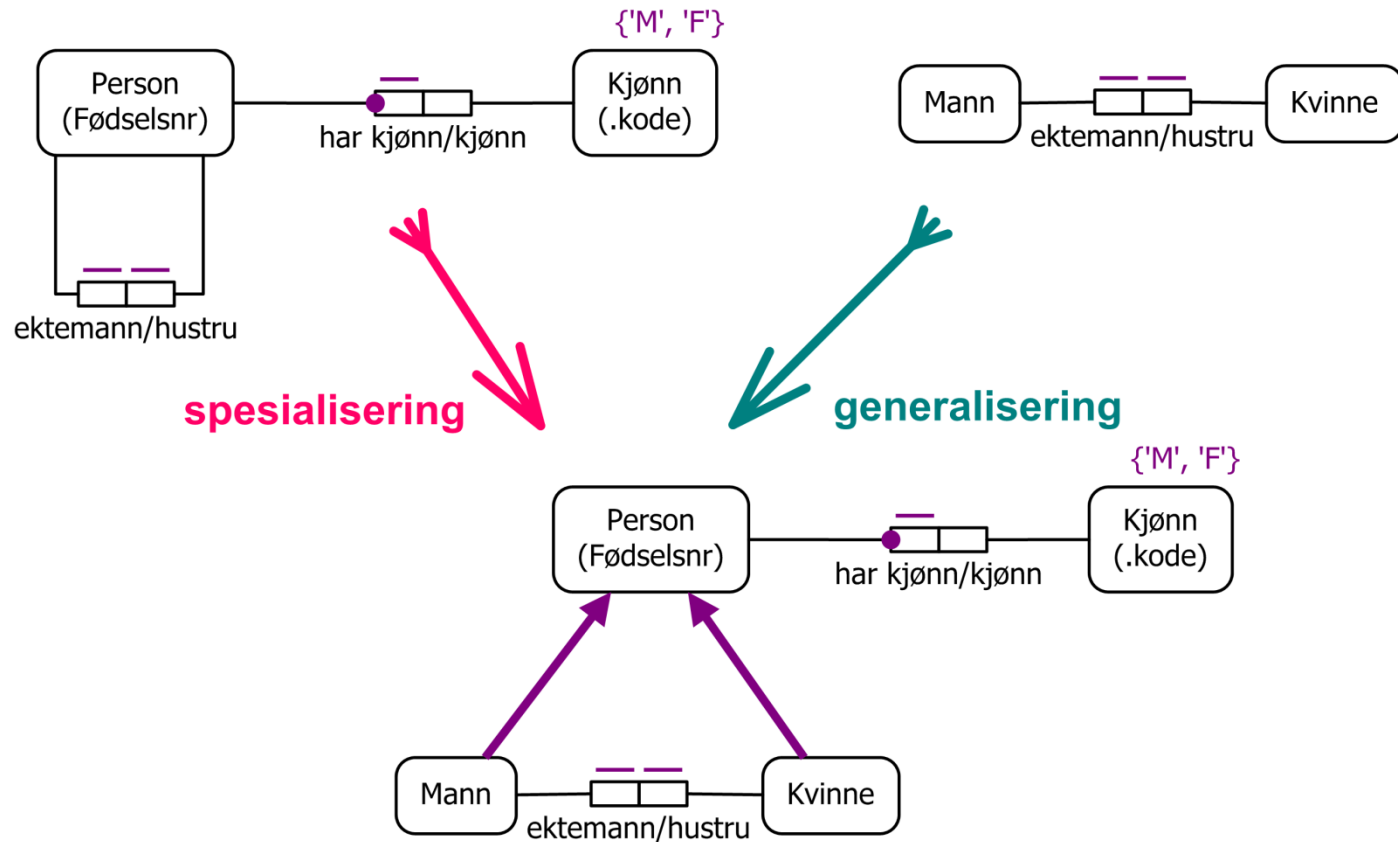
{'M', 'F'}

Person (Fødselsnr)

har kjønn/kjønn

Kjønn (.kode)

ektemann/hustru

Mann

ektemann/hustru

Kvinne

spesialisering

generalisering

{'M', 'F'}

Person (Fødselsnr)

har kjønn/kjønn

Kjønn (.kode)

Mann

ektemann/hustru

Kvinne